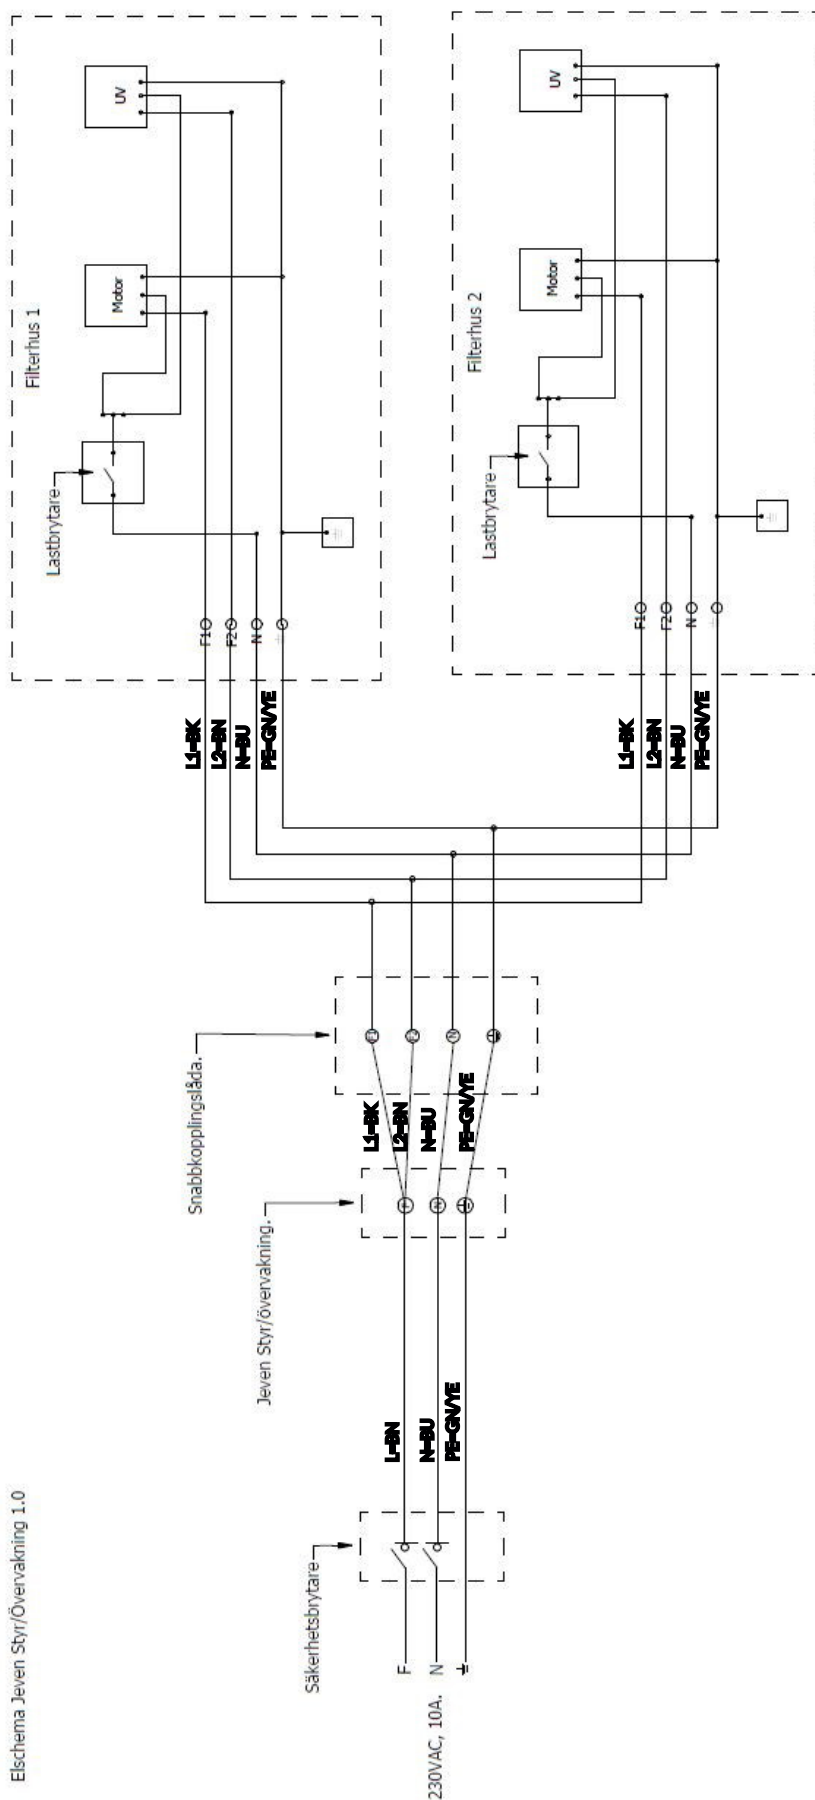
Elschema Jeven Styr/Övervakning 1.0

230VAC, 10A.

F
N

Säkerhetsbrytare

L=BN
N=BU
PE=GN/YE

Jeven Styr/övervakning.

L1=BK
L2=BN
N=BU
PE=GN/YE

Snabbkopplingslåda.

Filterhus 1

Lastbrytare

Motor

UV

F1
F2
N

L1=BK
L2=BN
N=BU
PE=GN/YE

Filterhus 2

Lastbrytare

Motor

UV

F1
F2
N

L1=BK
L2=BN
N=BU
PE=GN/YE